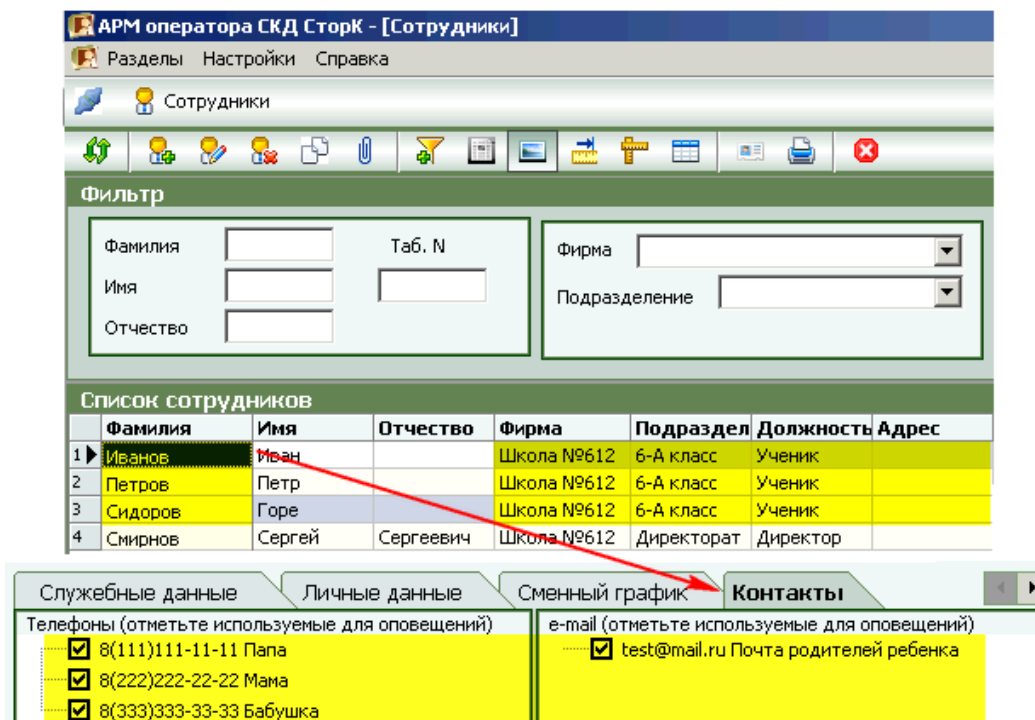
АРМ оператора СКД СторК - [Сотрудники]

Разделы Настройки Справка

Сотрудники

Фильтр

Фамилия
Имя
Отчество
Таб. N

Фирма
Подразделение

Список сотрудников

| | Фамилия | Имя | Отчество | Фирма | Подраздел | Должность | Адрес |
|---|---|---|---|---|---|---|---|
| 1 | Иванов | Иван | | Школа №612 | 6-А класс | Ученик | |
| 2 | Петров | Петр | | Школа №612 | 6-А класс | Ученик | |
| 3 | Сидоров | Горе | | Школа №612 | 6-А класс | Ученик | |
| 4 | Смирнов | Сергей | Сергеевич | Школа №612 | Директорат | Директор | |

Служебные данные | Личные данные | Сменный график | Контакты

Телефоны (отметьте используемые для оповещений)
8(111)111-11-11 Папа
8(222)222-22-22 Мама
8(333)333-33-33 Бабушка

e-mail (отметьте используемые для оповещений)
test@mail.ru Почта родителей ребенка